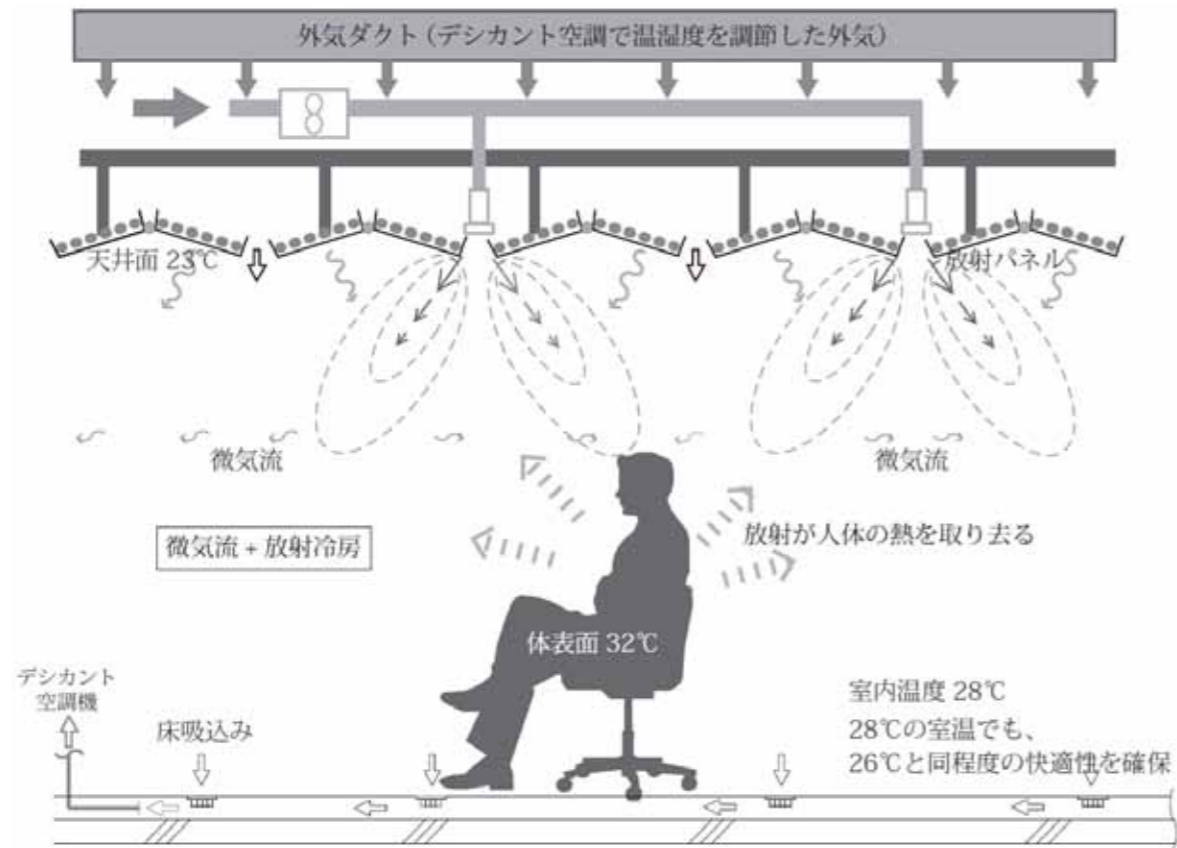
外気ダクト（デシカント空調で温湿度を調節した外気）

天井面 23℃

放射パネル

微気流

微気流

微気流 + 放射冷房

放射が人体の熱を取り去る

体表面 32℃

デシカント
空調機

床吸込み

室内温度 28℃
28℃の室温でも、
26℃と同程度の快適性を確保